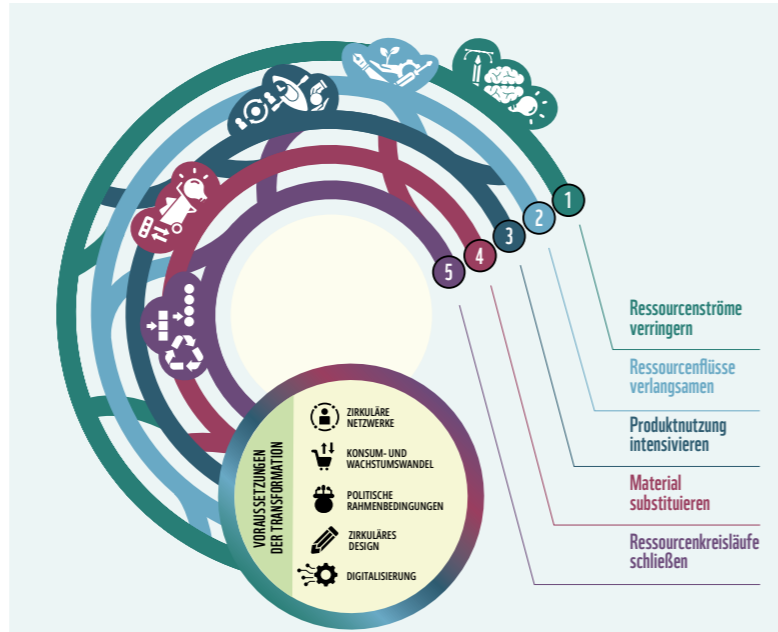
1
2
3
4
5

Ressourcenströme verringern

Ressourcenflüsse verlangsamen

Produktnutzung intensivieren

Material substituieren

Ressourcenkreisläufe schließen

VORAUSSETZUNGEN DER TRANSFORMATION

ZIRKULÄRE NETZWERKE

KONSUM- UND WACHSTUMSWANDEL

POLITISCHE RAHMENBEDINGUNGEN

ZIRKULÄRES DESIGN

DIGITALISIERUNG